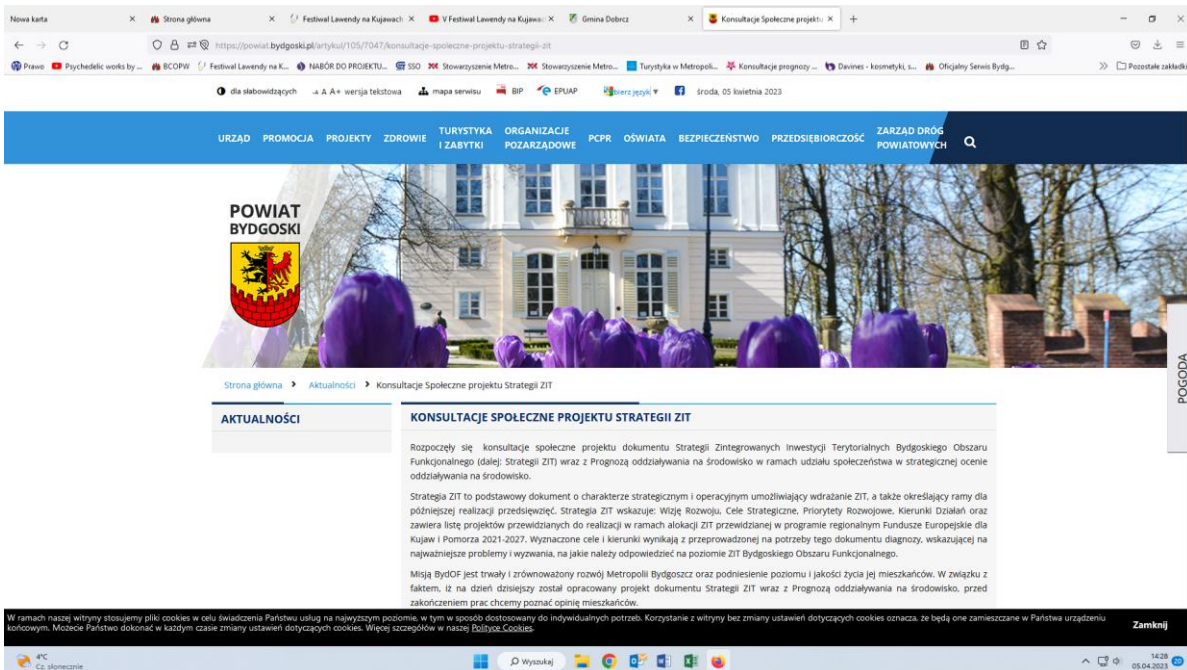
Nowa karta × Strona główna × Festiwal Lawendy na Kujawach × V Festiwal Lawendy na Kujaw × Gmina Dobrcz × Konsultacje Społeczne projektu × +

https://powiat.bydgoski.pl/artykul/105/7047/konsultacje-spoleczne-projektu-strategii-zit

Prawo Psychedelic works by ... BCOPW Festiwal Lawendy na K... NABÓR DO PROJEKTU... SSO Stowarzyszenie Metro... Stowarzyszenie Metro... Turystyka w Metropoli... Konsultacje prognozy ... Davines - kosmetyki, s... Oficjalny Serwis Bydg... Pozostałe zakładki

dla słabowidzących A A+ A++ wersja tekstowa mapa serwisu BIP EPUAP Wybierz język środa, 05 kwietnia 2023

URZĄD PROMOCJA PROJEKTY ZDROWIE TURYSTYKA I ZABYTKI ORGANIZACJE POZARZĄDOWE PCPR OŚWIATA BEZPIECZEŃSTWO PRZEDSIĘBIORCZOŚĆ ZARZĄD DRÓG POWIATOWYCH

POWIAT BYDGOSKI

POGODA

Strona główna > Aktualności > Konsultacje Społeczne projektu Strategii ZIT

AKTUALNOŚCI

KONSULTACJE SPOŁECZNE PROJEKTU STRATEGII ZIT

Rozpoczęły się konsultacje społeczne projektu dokumentu Strategii Zintegrowanych Inwestycji Terytorialnych Bydgoskiego Obszaru Funkcjonalnego (dalej: Strategii ZIT) wraz z Prognozą oddziaływania na środowisko w ramach udziału społeczeństwa w strategicznej ocenie oddziaływania na środowisko.

Strategia ZIT to podstawowy dokument o charakterze strategicznym i operacyjnym umożliwiający wdrażanie ZIT, a także określający ramy dla późniejszej realizacji przedsięwzięć. Strategia ZIT wskazuje: Wizję Rozwoju, Cele Strategiczne, Priorytety Rozwojowe, Kierunki Działań oraz zawiera listę projektów przewidzianych do realizacji w ramach alokacji ZIT przewidzianej w programie regionalnym Fundusze Europejskie dla Kujaw i Pomorza 2021-2027. Wyznaczone cele i kierunki wynikają z przeprowadzonej na potrzeby tego dokumentu diagnozy, wskazującej na najważniejsze problemy i wyzwania, na jakie należy odpowiedzieć na poziomie ZIT Bydgoskiego Obszaru Funkcjonalnego.

Misją BydOF jest trwały i zrównoważony rozwój Metropolii Bydgoszcz oraz podniesienie poziomu i jakości życia jej mieszkańców. W związku z faktem, iż na dzień dzisiejszy został opracowany projekt dokumentu Strategii ZIT wraz z Prognozą oddziaływania na środowisko, przed zakończeniem prac chcemy poznać opinię mieszkańców.

W ramach naszej witryny stosujemy pliki cookies w celu świadczenia Państwu usług na najwyższym poziomie, w tym w sposób dostosowany do indywidualnych potrzeb. Korzystanie z witryny bez zmiany ustawień dotyczących cookies oznacza, że będą one zamieszczane w Państwa urządzeniu końcowym. Możecie Państwo dokonać w każdym czasie zmiany ustawień dotyczących cookies. Więcej szczegółów w naszej Polityce Cookies.

Zamknij

4°C Cz. słonecznie

Wyszukaj

14:28 05.04.2023